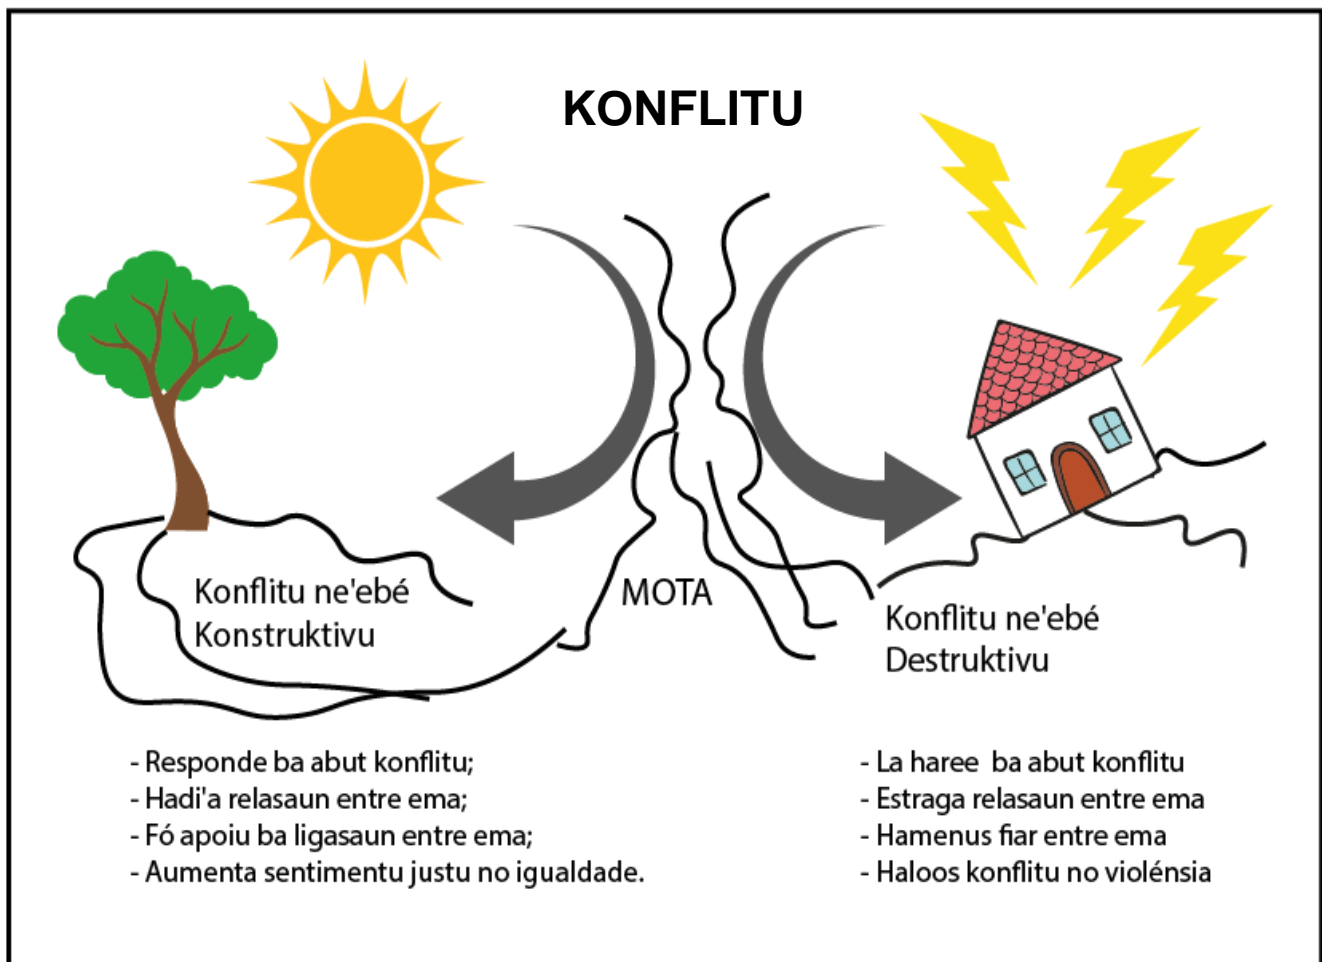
KONFLITU

Konflitu ne'ebé Konstruktivu

MOTA

Konflitu ne'ebé Destruktivu

- Responde ba abut konflitu;
- Hadi'a relasaun entre ema;
- Fó apoiu ba ligasaun entre ema;
- Aumenta sentimentu justu no igualdade.

- La haree ba abut konflitu
- Estraga relasaun entre ema
- Hamenus fiar entre ema
- Haloos konflitu no violénsia